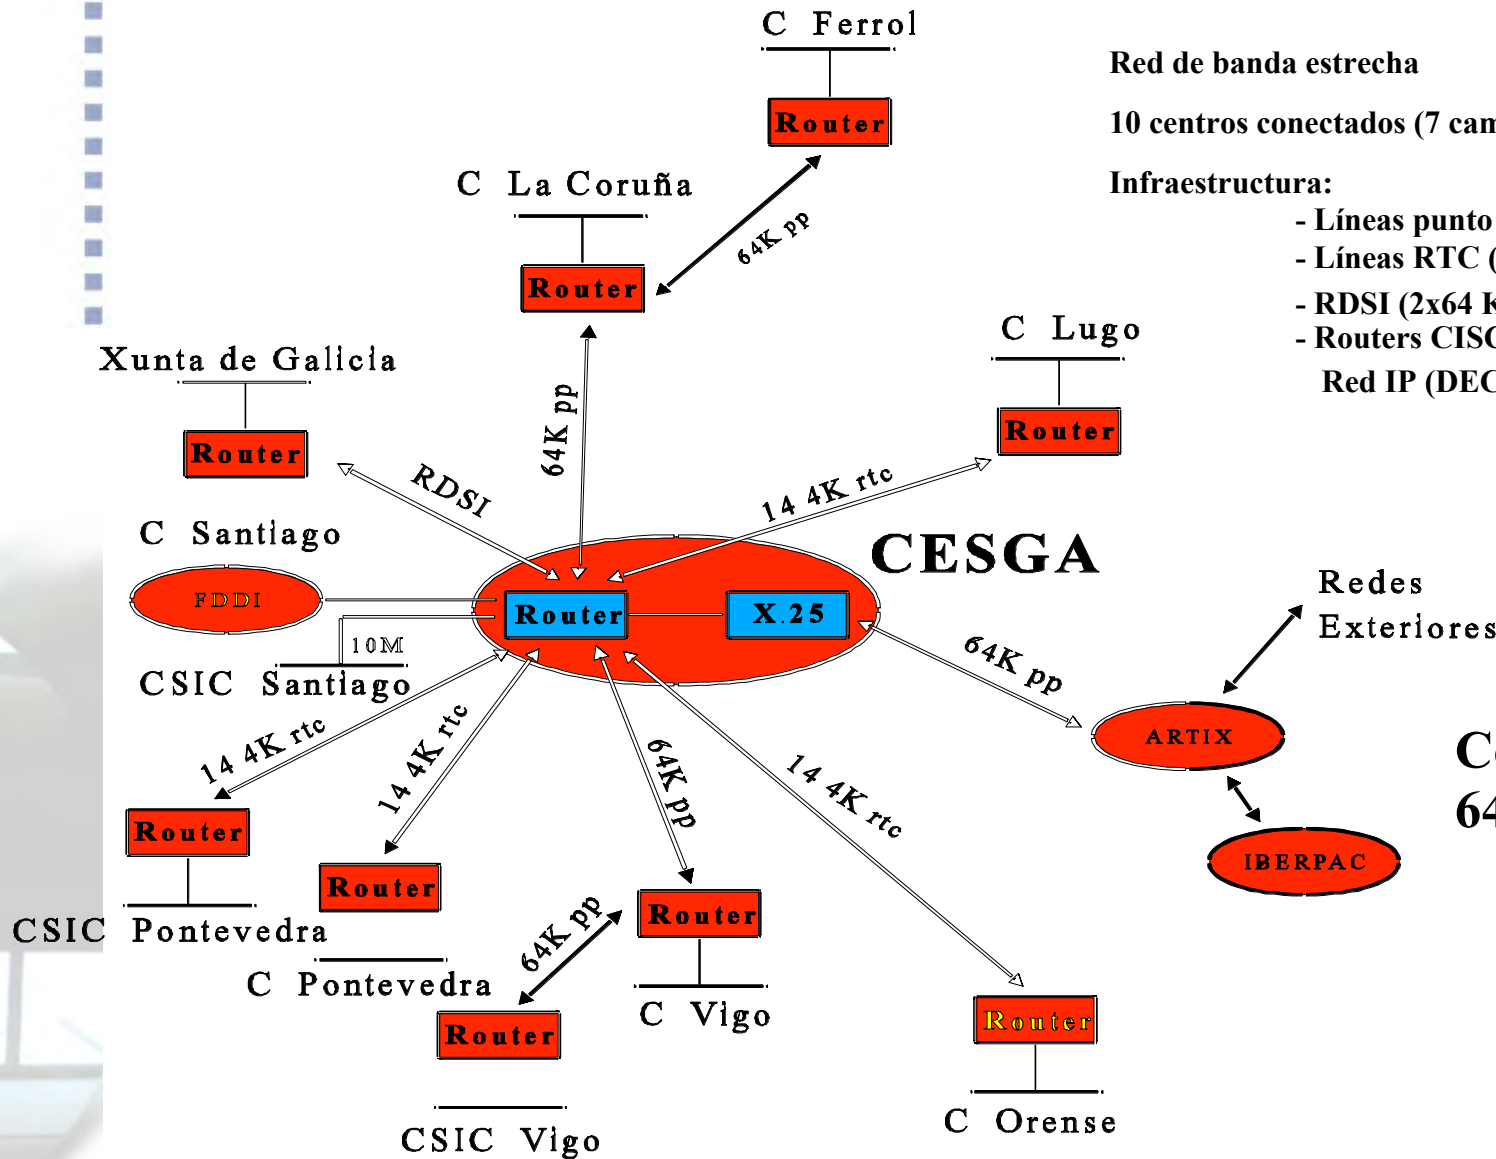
C Ferrol

Router

Red de banda estrecha

10 centros conectados (7 cam

C La Coruña

64K pp

Infraestructura:

- Líneas punto

- Líneas RTC (

- RDSI (2x64 K

- Routers CISC

Red IP (DEC

Router

C Lugo

Xunta de Galicia

64K pp

Router

Router

RDSI

14 4K rtc

C Santiago

CESGA

Redes Exteriores

FDDI

Router

X.25

10M

64K pp

CSIC Santiago

ARTIX

14 4K rtc

14 4K rtc

64K pp

14 4K rtc

C

64

IBERPAC

Router

Router

Router

CSIC Pontevedra

64K pp

C Pontevedra

C Vigo

Router

Router

CSIC Vigo

C Orense